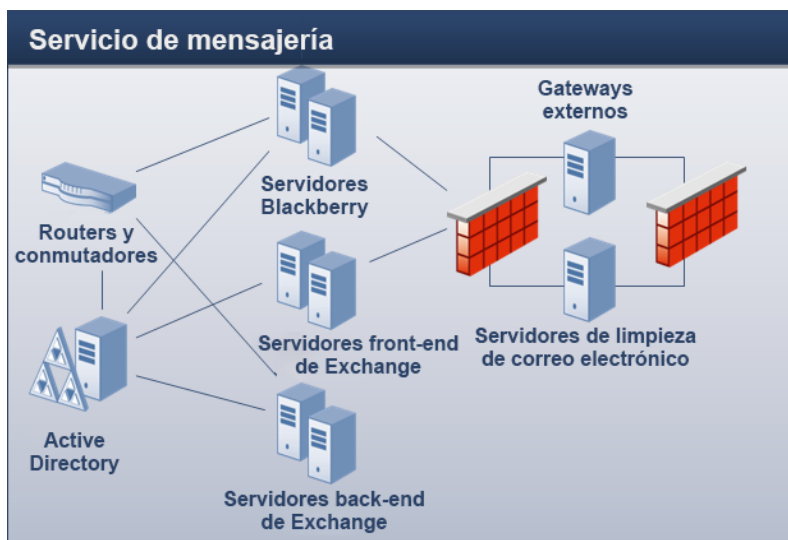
Servicio de mensajería

Servidores Blackberry

Gateways externos

Routers y conmutadores

Servidores front-end de Exchange

Servidores de limpieza de correo electrónico

Active Directory

Servidores back-end de Exchange